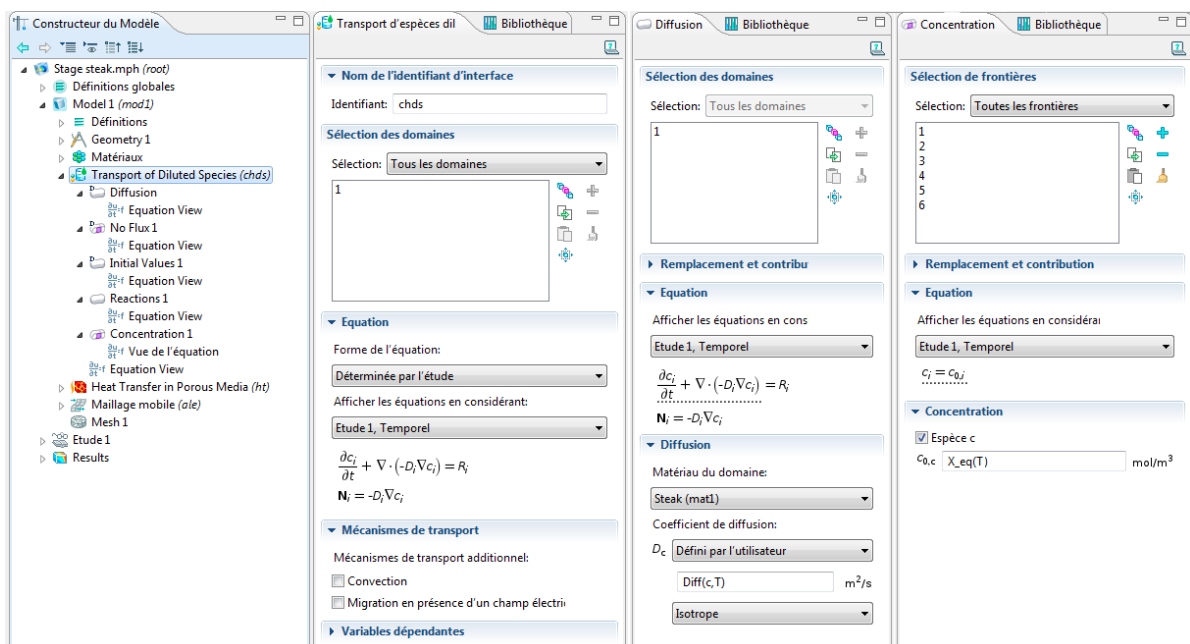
Constructeur du Modèle

Stage steak.mph (root)
Définitions globales
Model 1 (mod1)
Définitions
Geometry 1
Matériaux
Transport of Diluted Species (chds)
Diffusion
Equation View
No Flux 1
Equation View
Initial Values 1
Equation View
Reactions 1
Equation View
Concentration 1
Vue de l'équation
Equation View
Heat Transfer in Porous Media (ht)
Maillage mobile (ale)
Mesh 1
Etude 1
Results

Transport d'espèces dil | Bibliothèque

Nom de l'identifiant d'interface
Identifiant: chds
Sélection des domaines
Sélection: Tous les domaines
1
Equation
Forme de l'équation:
Déterminée par l'étude
Afficher les équations en considérant:
Etude 1, Temporel
$\frac{\partial c_i}{\partial t} + \nabla \cdot (-D_i \nabla c_i) = R_i$
$\mathbf{N}_i = -D_i \nabla c_i$
Mécanismes de transport
Mécanismes de transport additionnel:
Convection
Migration en présence d'un champ électri
Variables dépendantes

Diffusion | Bibliothèque

Sélection des domaines
Sélection: Tous les domaines
1
Remplacement et contribu
Equation
Afficher les équations en cons
Etude 1, Temporel
$\frac{\partial c_i}{\partial t} + \nabla \cdot (-D_i \nabla c_i) = R_i$
$\mathbf{N}_i = -D_i \nabla c_i$
Diffusion
Matériau du domaine:
Steak (mat1)
Coefficient de diffusion:
$D_c$ Défini par l'utilisateur
Diff(c,T) $m^2/s$
Isotrope

Concentration | Bibliothèque

Sélection de frontières
Sélection: Toutes les frontières
1
2
3
4
5
6
Remplacement et contribution
Equation
Afficher les équations en considéra
Etude 1, Temporel
$c_i = c_{0,i}$
Concentration
Espèce c
$c_{0,c}$ X_eq(T) mol/m$^3$